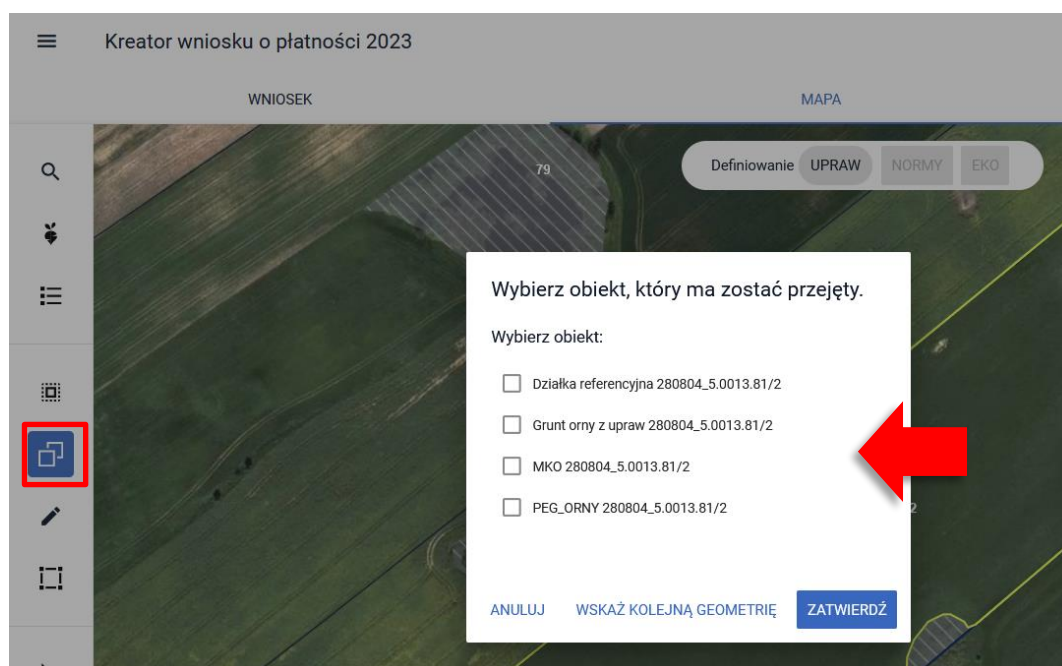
Kreator wniosku o płatności 2023

WNIOSEK

MAPA

Definiowanie UPRAW NORMY EKO

79

Wybierz obiekt, który ma zostać przejęty.

Wybierz obiekt:

Działka referencyjna 280804_5.0013.81/2

Grunt orny z upraw 280804_5.0013.81/2

MKO 280804_5.0013.81/2

PEG_ORNY 280804_5.0013.81/2

2

ANULUJ

WSKAŻ KOLEJNĄ GEOMETRIĘ

ZATWIERDŹ